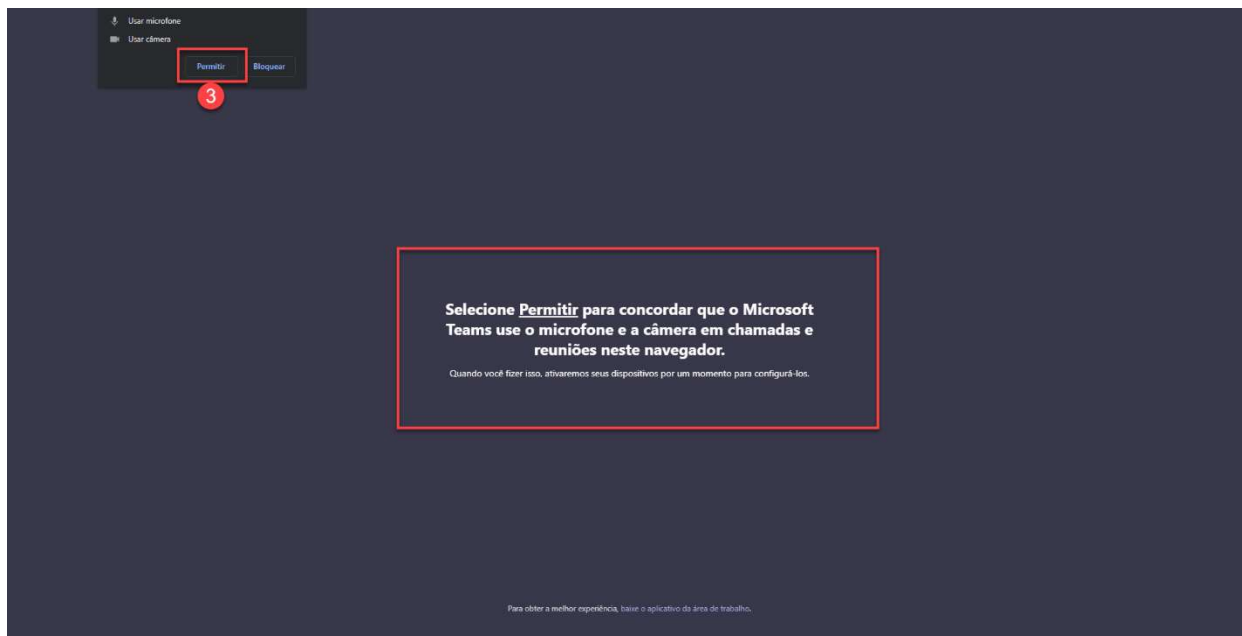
Usar microfone
Usar câmera
Permitir
Bloquear
3

Selecione Permitir para concordar que o Microsoft Teams use o microfone e a câmera em chamadas e reuniões neste navegador.

Quando você fizer isso, ativaremos seus dispositivos por um momento para configurá-los.

Para obter a melhor experiência, baixe o aplicativo da área de trabalho.